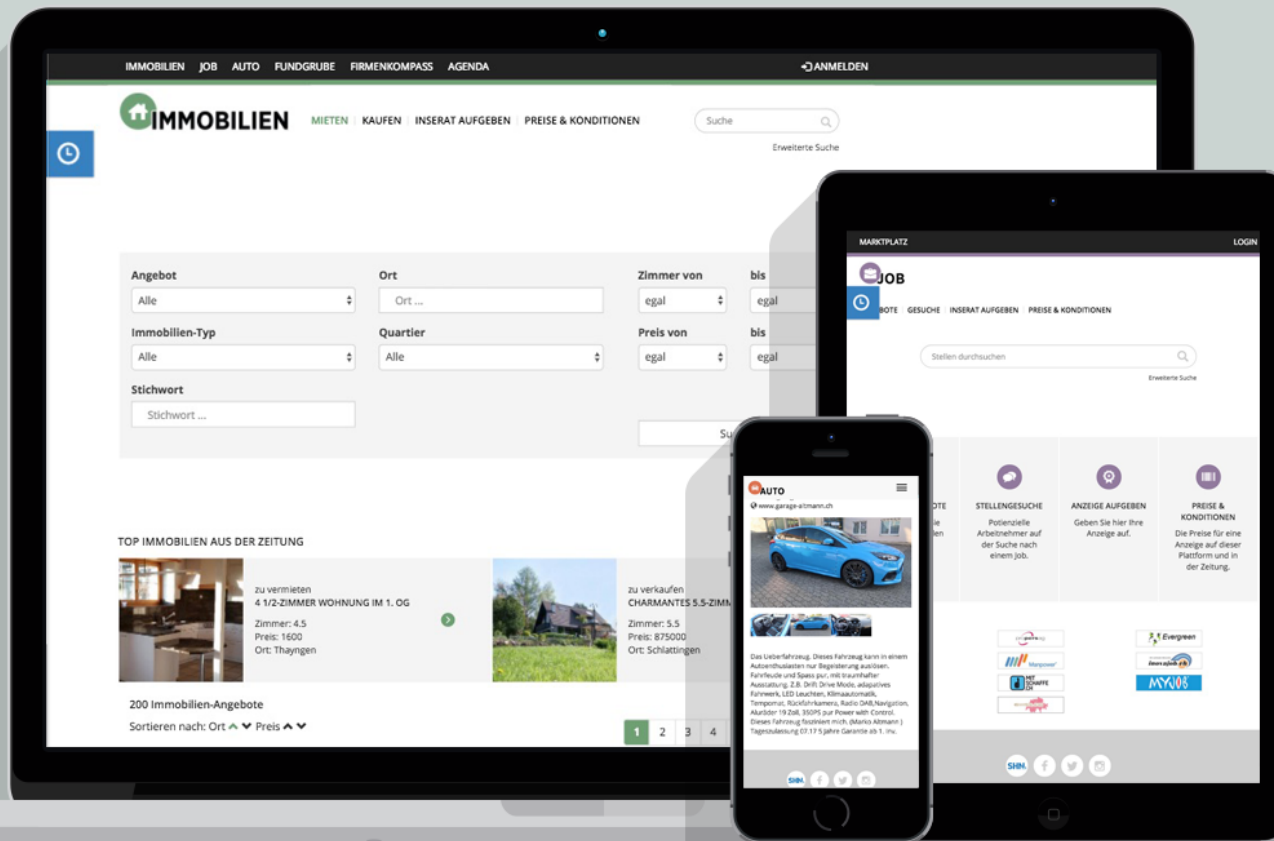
IMMOBILIEN JOB AUTO FUNDGRUBE FIRMENKOMPASS AGENDA

ANMELDEN

IMMOBILIEN

MIETEN | KAUFEN | INSERAT AUFGEBEN | PREISE & KONDITIONEN

Suche

Erweiterte Suche

Angebot
Alle

Ort
Ort ...

Zimmer von
egal

bis
egal

Immobilien-Typ
Alle

Quartier
Alle

Preis von
egal

bis
egal

Stichwort
Stichwort ...

Su

TOP IMMOBILIEN AUS DER ZEITUNG

zu vermieten
4 1/2-ZIMMER WOHNUNG IM 1. OG
Zimmer: 4.5
Preis: 1600
Ort: Thayngen

zu verkaufen
CHARMANTES 5.5-ZIMM
Zimmer: 5.5
Preis: 875000
Ort: Schlattingen

200 Immobilien-Angebote

Sortieren nach: Ort Preis

1 2 3 4

MARKTPLATZ

LOGIN

JOB

BOTE | GESUCHE | INSERAT AUFGEBEN | PREISE & KONDITIONEN

Stellen durchsuchen

Erweiterte Suche

OTE
ie
len

STELLENGESUCHE
Potenzielle Arbeitnehmer auf der Suche nach einem Job.

ANZEIGE AUFGEBEN
Geben Sie hier Ihre Anzeige auf.

PREISE & KONDITIONEN
Die Preise für eine Anzeige auf dieser Plattform und in der Zeitung.

Evergreen

Manpower

MIT SCHAFFE CH

MYJOB

SHN.

AUTO

www.garage-altmann.ch

Das Ueberfahrzeug. Dieses Fahrzeug kann in einem Autoenthusiasten nur Begeisterung auslösen. Fahrfeude und Spass pur, mit traumhafter Ausstattung. Z.B. Drift Drive Mode, adaptatives Fahrwerk, LED Leuchten, Klimaautomatik, Tempomat, Rückfahrkamera, Radio DAB,Navigation, Alurädar 19 Zoll, 350PS pur Power with Control. Dieses Fahrzeug fasziniert mich. (Marko Altmann ) Tageszulassung 07.17 5 Jahre Garantie ab 1. Inv.

SHN.